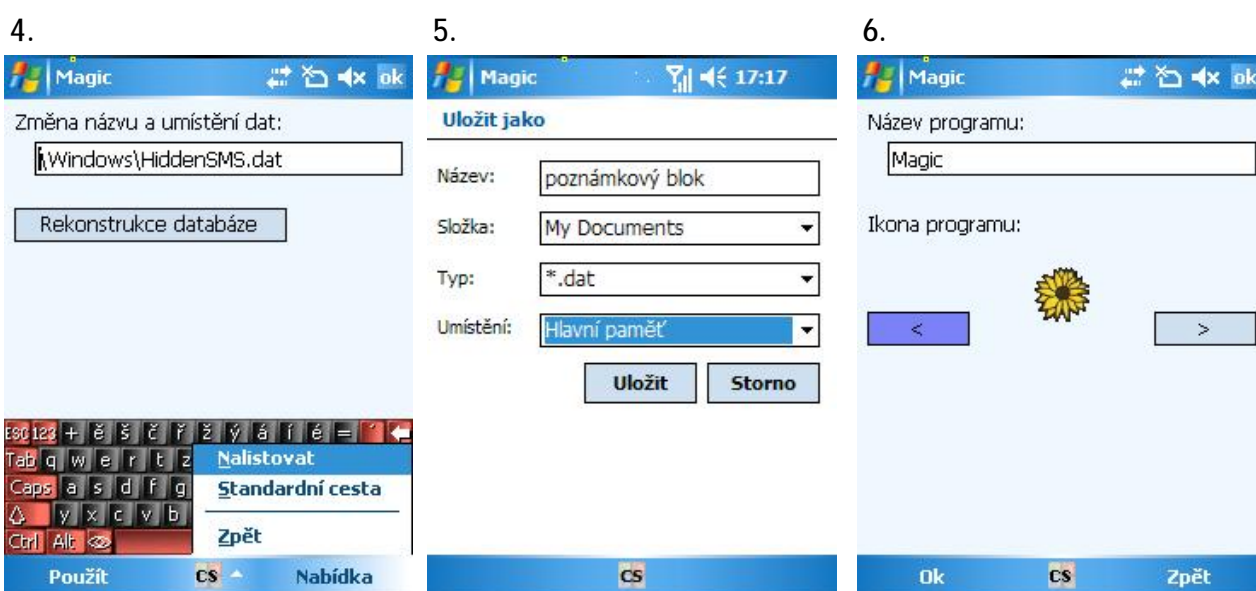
4.

Magic ok

Změna názvu a umístění dat:

\Windows\HiddenSMS.dat

Rekonstrukce databáze

Esc 123 + ě š č ř ž ý á í é =

Tab q w e r t z

Caps a s d f g

y x c v b

Ctrl Alt

Nalistovat

Standardní cesta

Zpět

Použít CS Nabídka

5.

Magic 17:17

Uložit jako

Název: poznámkový blok

Složka: My Documents

Typ: *.dat

Umístění: Hlavní paměť

Uložit Storno

CS

6.

Magic ok

Název programu:

Magic

Ikona programu:

<

>

Ok CS Zpět